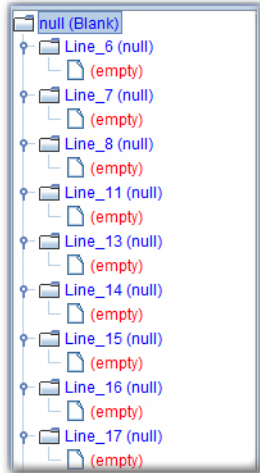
null (Blank)
Line_6 (null)
(empty)
Line_7 (null)
(empty)
Line_8 (null)
(empty)
Line_11 (null)
(empty)
Line_13 (null)
(empty)
Line_14 (null)
(empty)
Line_15 (null)
(empty)
Line_16 (null)
(empty)
Line_17 (null)
(empty)